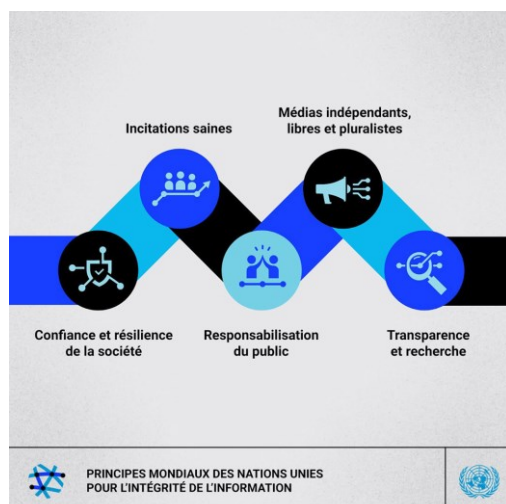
Incitations saines

Médias indépendants, libres et pluralistes

Confiance et résilience de la société

Responsabilisation du public

Transparence et recherche

PRINCIPES MONDIAUX DES NATIONS UNIES POUR L'INTÉGRITÉ DE L'INFORMATION